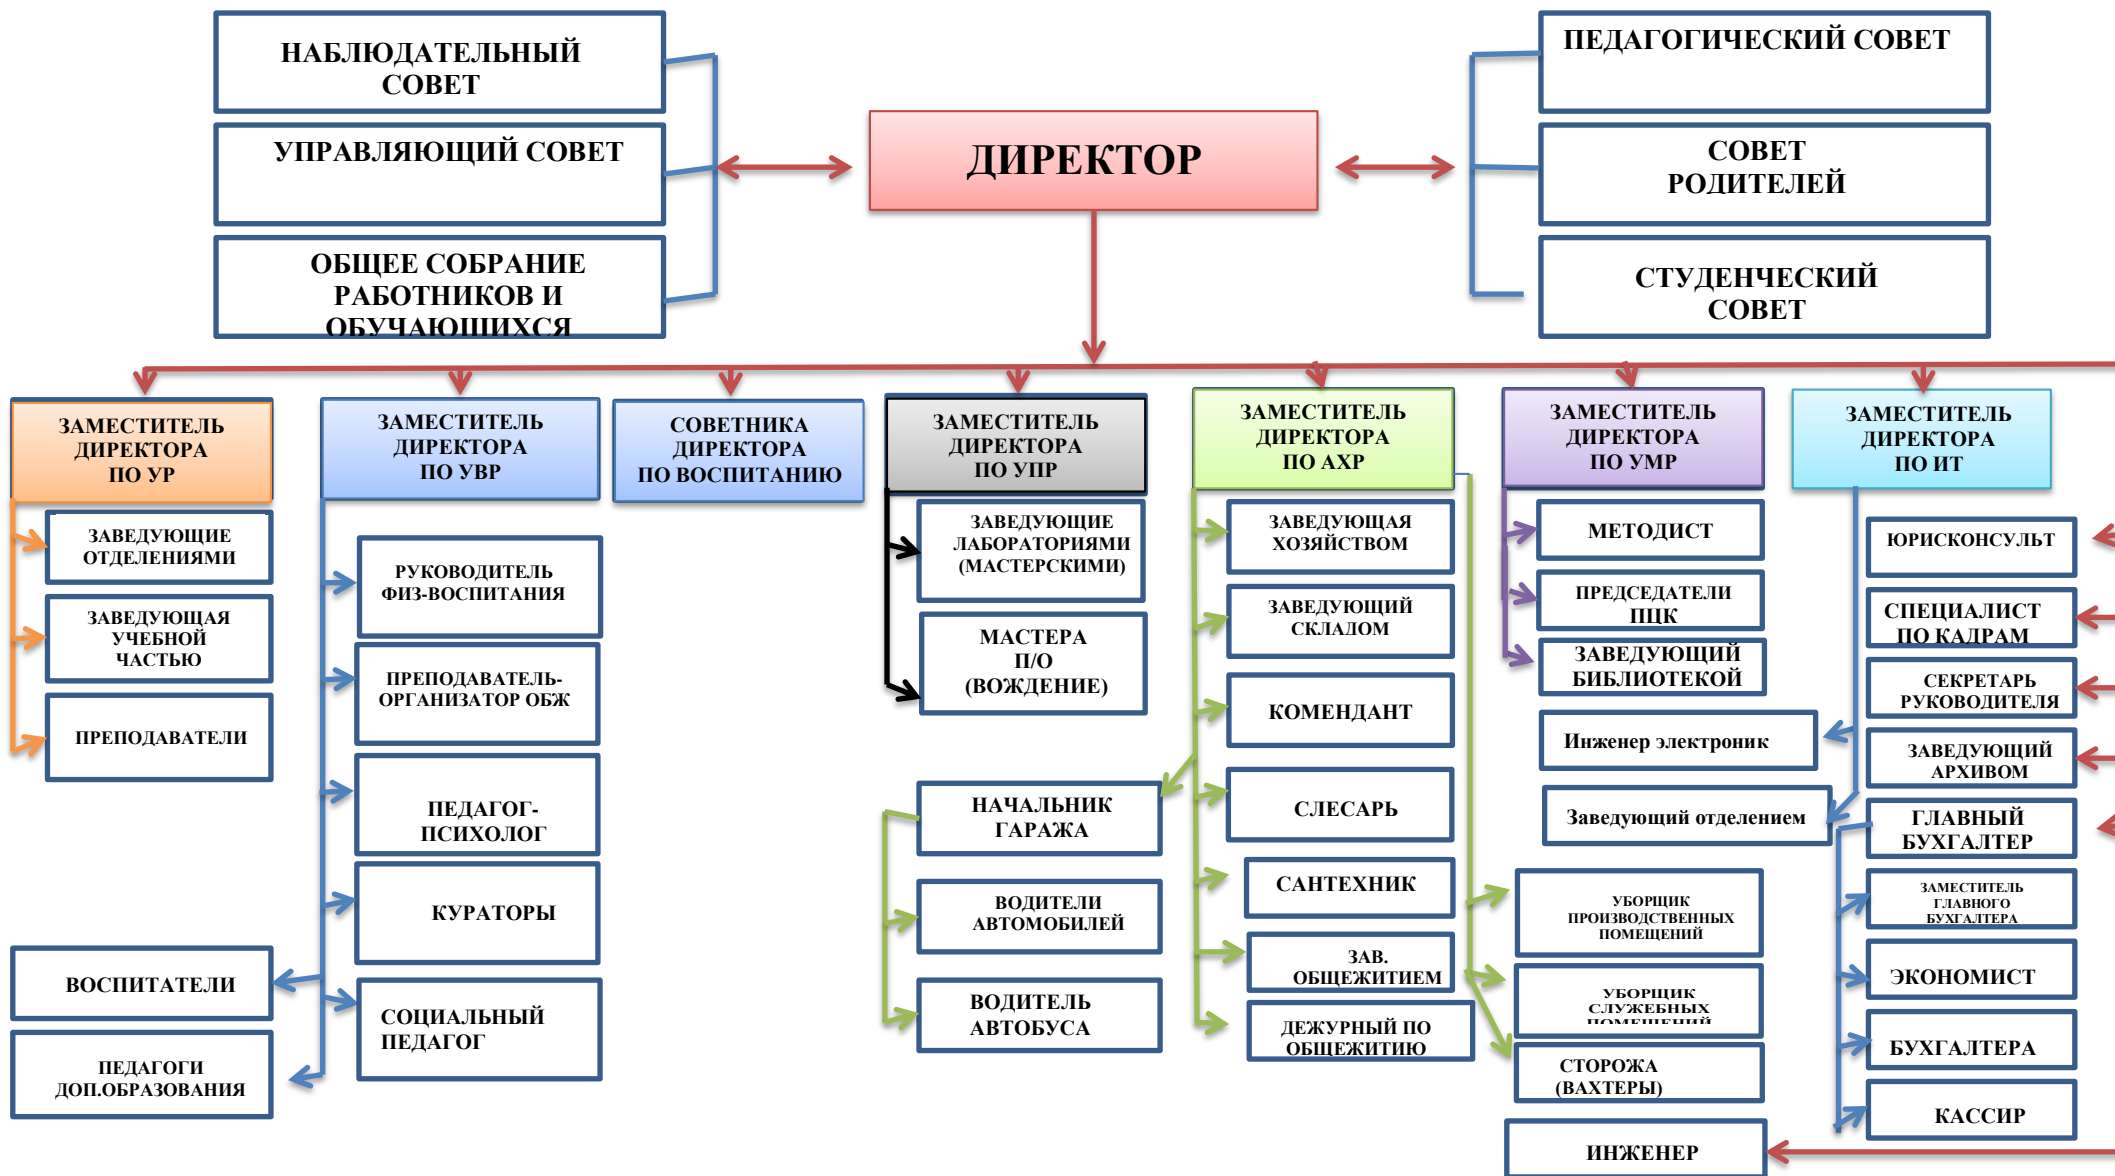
НАБЛЮДАТЕЛЬНЫЙ СОВЕТ

УПРАВЛЯЮЩИЙ СОВЕТ

ОБЩЕЕ СОБРАНИЕ РАБОТНИКОВ И ОБУЧАЮЩИХСЯ

ДИРЕКТОР

ПЕДАГОГИЧЕСКИЙ СОВЕТ

СОВЕТ РОДИТЕЛЕЙ

СТУДЕНЧЕСКИЙ СОВЕТ

ЗАМЕСТИТЕЛЬ ДИРЕКТОРА ПО УР

ЗАВЕДУЮЩИЕ ОТДЕЛЕНИЯМИ

ЗАВЕДУЮЩАЯ УЧЕБНОЙ ЧАСТЬЮ

ПРЕПОДАВАТЕЛИ

ВОСПИТАТЕЛИ

ПЕДАГОГИ ДОП.ОБРАЗОВАНИЯ

ЗАМЕСТИТЕЛЬ ДИРЕКТОРА ПО УВР

РУКОВОДИТЕЛЬ ФИЗ-ВОСПИТАНИЯ

ПРЕПОДАВАТЕЛЬ-ОРГАНИЗАТОР ОБЖ

ПЕДАГОГ-ПСИХОЛОГ

КУРАТОРЫ

СОЦИАЛЬНЫЙ ПЕДАГОГ

СОВЕТНИКА ДИРЕКТОРА ПО ВОСПИТАНИЮ

ЗАМЕСТИТЕЛЬ ДИРЕКТОРА ПО УПР

ЗАВЕДУЮЩИЕ ЛАБОРАТОРИЯМИ (МАСТЕРСКИМИ)

МАСТЕРА П/О (ВОЖДЕНИЕ)

НАЧАЛЬНИК ГАРАЖА

ВОДИТЕЛИ АВТОМОБИЛЕЙ

ВОДИТЕЛЬ АВТОБУСА

ЗАМЕСТИТЕЛЬ ДИРЕКТОРА ПО АХР

ЗАВЕДУЮЩАЯ ХОЗЯЙСТВОМ

ЗАВЕДУЮЩИЙ СКЛАДОМ

КОМЕНДАНТ

СЛЕСАРЬ

САНТЕХНИК

ЗАВ. ОБЩЕЖИТИЕМ

ДЕЖУРНЫЙ ПО ОБЩЕЖИТИЮ

УБОРЩИК ПРОИЗВОДСТВЕННЫХ ПОМЕЩЕНИЙ

УБОРЩИК СЛУЖЕБНЫХ ПОМЕЩЕНИЙ

СТОРОЖА (ВАХТЕРЫ)

ЗАМЕСТИТЕЛЬ ДИРЕКТОРА ПО УМР

МЕТОДИСТ

ПРЕДСЕДАТЕЛИ ПЦК

ЗАВЕДУЮЩИЙ БИБЛИОТЕКОЙ

Инженер электроник

Заведующий отделением

ИНЖЕНЕР

ЗАМЕСТИТЕЛЬ ДИРЕКТОРА ПО ИТ

ЮРИСКОНСУЛЬТ

СПЕЦИАЛИСТ ПО КАДРАМ

СЕКРЕТАРЬ РУКОВОДИТЕЛЯ

ЗАВЕДУЮЩИЙ АРХИВОМ

ГЛАВНЫЙ БУХГАЛТЕР

ЗАМЕСТИТЕЛЬ ГЛАВНОГО БУХГАЛТЕРА

ЭКОНОМИСТ

БУХГАЛТЕРА

КАССИР